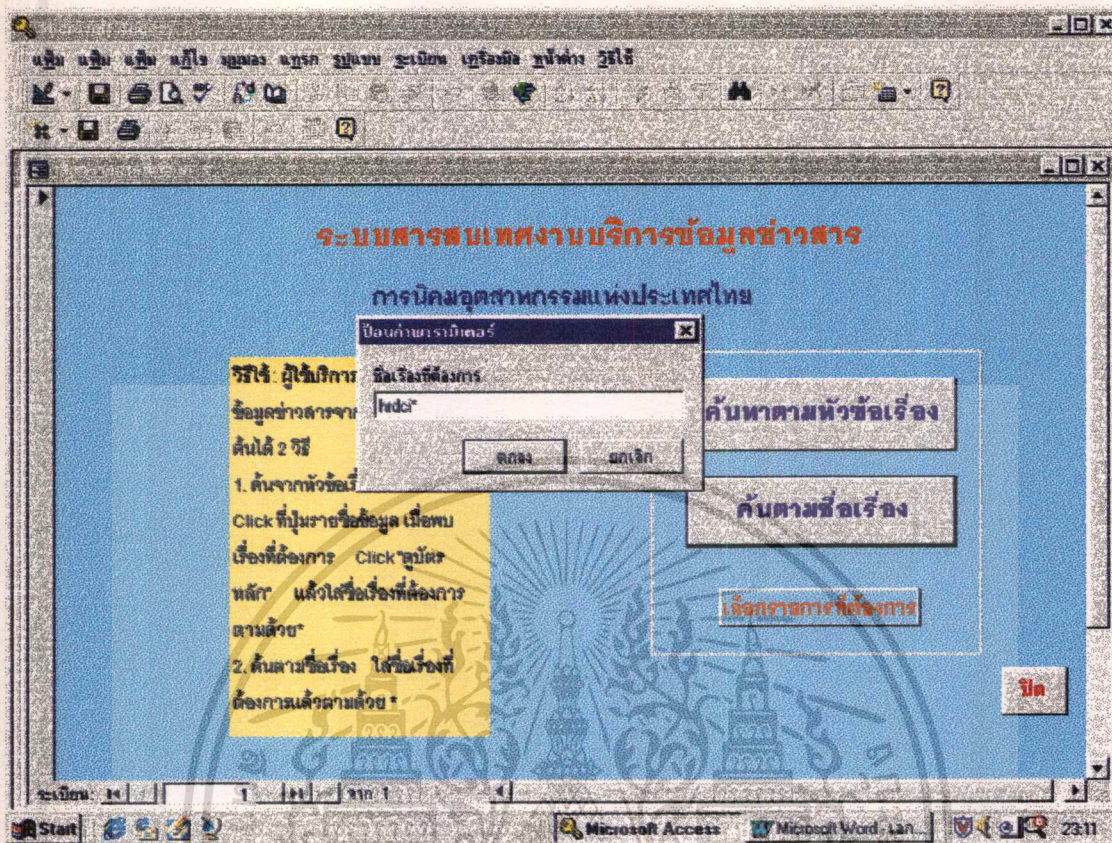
แฟ้ม แก้ไข มุมมอง แทรก รูปแบบ ระเบียน เครื่องมือ หน้าต่าง วิธีใช้

ระบบสารสนเทศงานบริการข้อมูลข่าวสาร

การนิคมอุตสาหกรรมแห่งประเทศไทย

ป้อนค่าพารามิเตอร์

ชื่อเรื่องที่ต้องการ

hrdci*

ตกลง

ยกเลิก

วิธีใช้: ผู้ใช้บริการ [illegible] ข้อมูลข่าวสารจาก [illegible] ค้นได้ 2 วิธี
1. ค้นจากหัวข้อเรื่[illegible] Click ที่ปุ่มรายชื่อข้อมูล เมื่อพบเรื่องที่ต้องการ Click "ลูกศร หลัก" แล้วใส่ชื่อเรื่องที่ต้องการตามด้วย*
2. ค้นตามชื่อเรื่อง ใส่ชื่อเรื่องที่ต้องการแล้วตามด้วย *

ค้นหาตามหัวข้อเรื่อง

ค้นตามชื่อเรื่อง

เลือกรายการที่ต้องการ

ปิด

ระเบียน: 1 จาก 1

Start

Microsoft Access

Microsoft Word - นก...

23:11